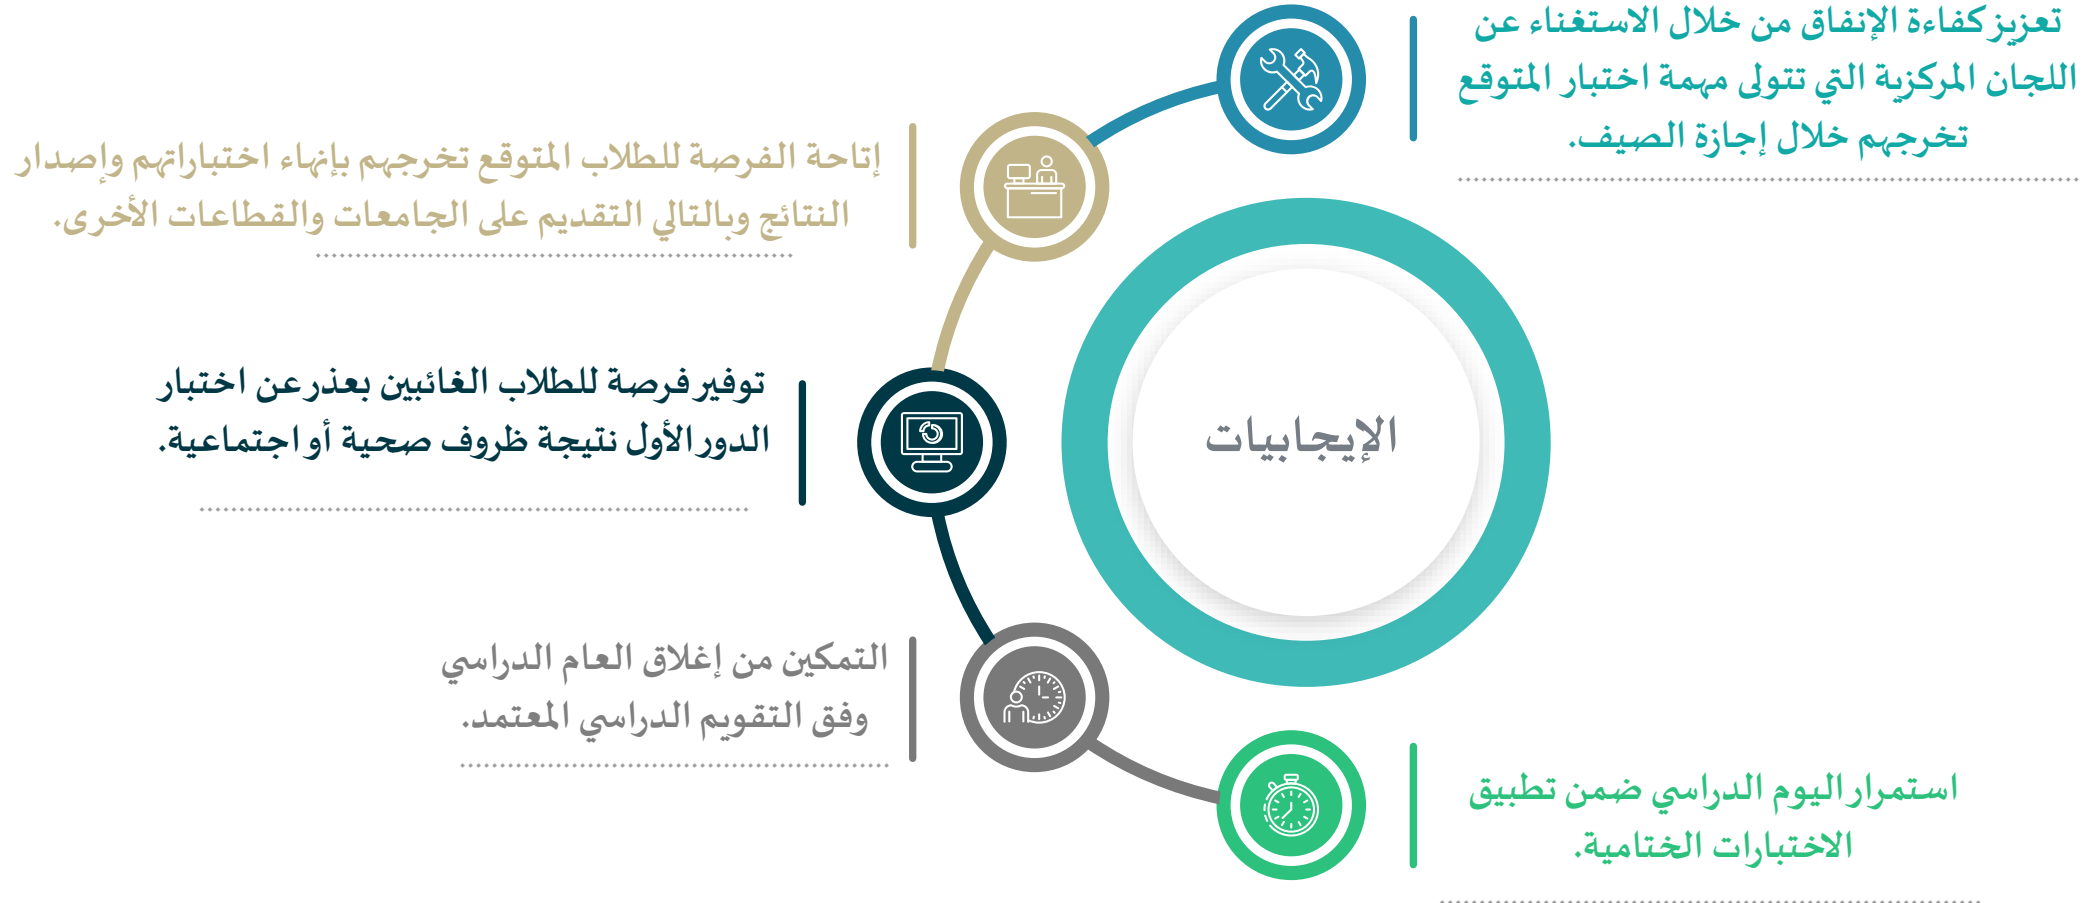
الإيجابيات

تعزيز كفاءة الإنفاق من خلال الاستغناء عن اللجان المركزية التي تتولى مهمة اختبار المتوقع تخرجهم خلال إجازة الصيف.

إتاحة الفرصة للطلاب المتوقع تخرجهم بإنهاء اختباراتهم وإصدار النتائج وبالتالي التقديم على الجامعات والقطاعات الأخرى.

توفير فرصة للطلاب الغائبين بعذر عن اختبار الدور الأول نتيجة ظروف صحية أو اجتماعية.

التمكين من إغلاق العام الدراسي وفق التقويم الدراسي المعتمد.

استمرار اليوم الدراسي ضمن تطبيق الاختبارات الختامية.